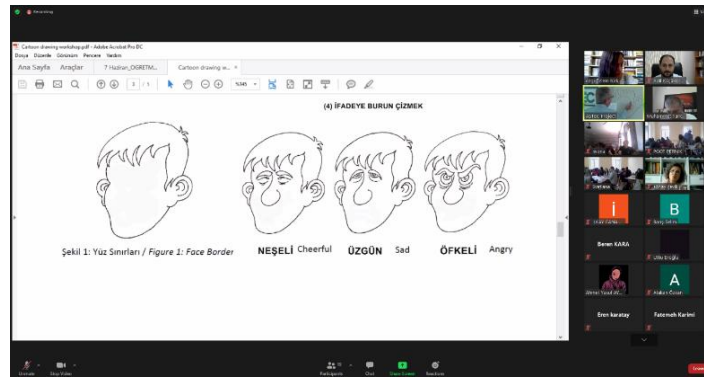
Recording

Cartoon drawing workshop.pdf - Adobe Acrobat Pro DC
Dosya Düzenle Görünüm Pencere Yardım
Ana Sayfa Araçlar 7 Haziran_OGRETM... Cartoon drawing w... ×

1 / 1 53,4%

(4) İFADEYE BURUN ÇİZMEK

Şekil 1: Yüz Sınırları / Figure 1: Face Border

NEŞELİ Cheerful ÜZGÜN Sad ÖFKELİ Angry

İ
B
Beren KARA
A
Eren karatay
Fatemeh Karimi

Unmute Stop Video Participants Chat Share Screen Reactions